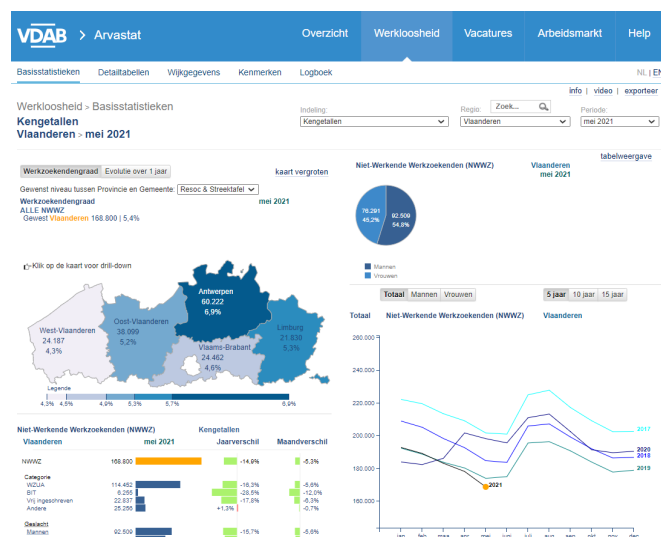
VDAB > Arvastat

Overzicht | Werkloosheid | Vacatures | Arbeidsmarkt | Help

Basisstatistieken | Detailtabellen | Wijkgegevens | Kenmerken | Logboek

NL | EN

info | video | exporteer

Werkloosheid > Basisstatistieken
Kengetallen
Vlaanderen > mei 2021

Indeling: Kengetallen
Regio: Zoek... Vlaanderen
Periode: mei 2021

tabelweergave

Werkzoekendengraad | Evolutie over 1 jaar

kaart vergroten

Gewenst niveau tussen Provincie en Gemeente: Resoc & Streektafel

Werkzoekendengraad
ALLE NWWZ
Gewest Vlaanderen 168.800 | 5,4%

mei 2021

Klik op de kaart voor drill-down

Antwerpen
60.222
6,9%

Oost-Vlaanderen
38.099
5,2%

West-Vlaanderen
24.187
4,3%

Vlaams-Brabant
24.462
4,6%

Limburg
21.830
5,3%

Legende
4,3% 4,5% 4,9% 5,3% 5,7% 6,9%

Niet-Werkende Werkzoekenden (NWWZ)

Vlaanderen
mei 2021

76.291
45,2%

92.509
54,8%

Mannen
Vrouwen

Totaal | Mannen | Vrouwen

5 jaar | 10 jaar | 15 jaar

Totaal    Niet-Werkende Werkzoekenden (NWWZ)    Vlaanderen

260,000
240,000
220,000
200,000
180,000
160,000

2017
2020
2018
2019
2021

jan feb mrt apr mei jun jul aug sep okt nov dec

Niet-Werkende Werkzoekenden (NWWZ)    Kengetallen

| Vlaanderen | mei 2021 | Jaarverschil | Maandverschil |
|---|---|---|---|
| NWWZ | 168.800 | -14,9% | -5,3% |
| Categorie | | | |
| WZUA | 114.462 | -16,3% | -5,6% |
| BIT | 6.255 | -28,5% | -12,0% |
| Vrij ingeschreven | 22.837 | -17,8% | -6,3% |
| Andere | 25.256 | +1,3% | -0,7% |
| Geslacht | | | |
| Mannen | 92.509 | -15,7% | -5,6% |